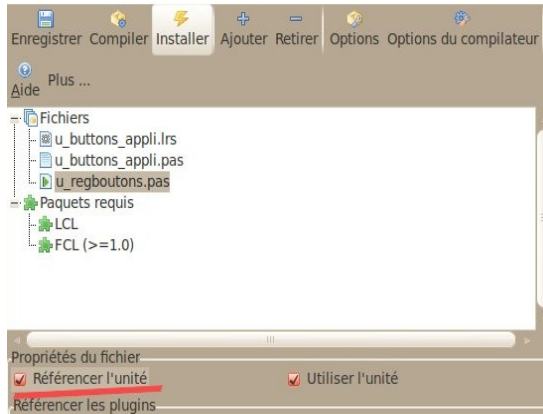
Enregistrer Compiler Installer Ajouter Retirer Options Options du compilateur

Aide Plus ...

Fichiers
u_buttons_appli.lrs
u_buttons_appli.pas
u_regboutons.pas
Paquets requis
LCL
FCL (>=1.0)

Propriétés du fichier
Référencer l'unité
Utiliser l'unité
Référencer les plugins